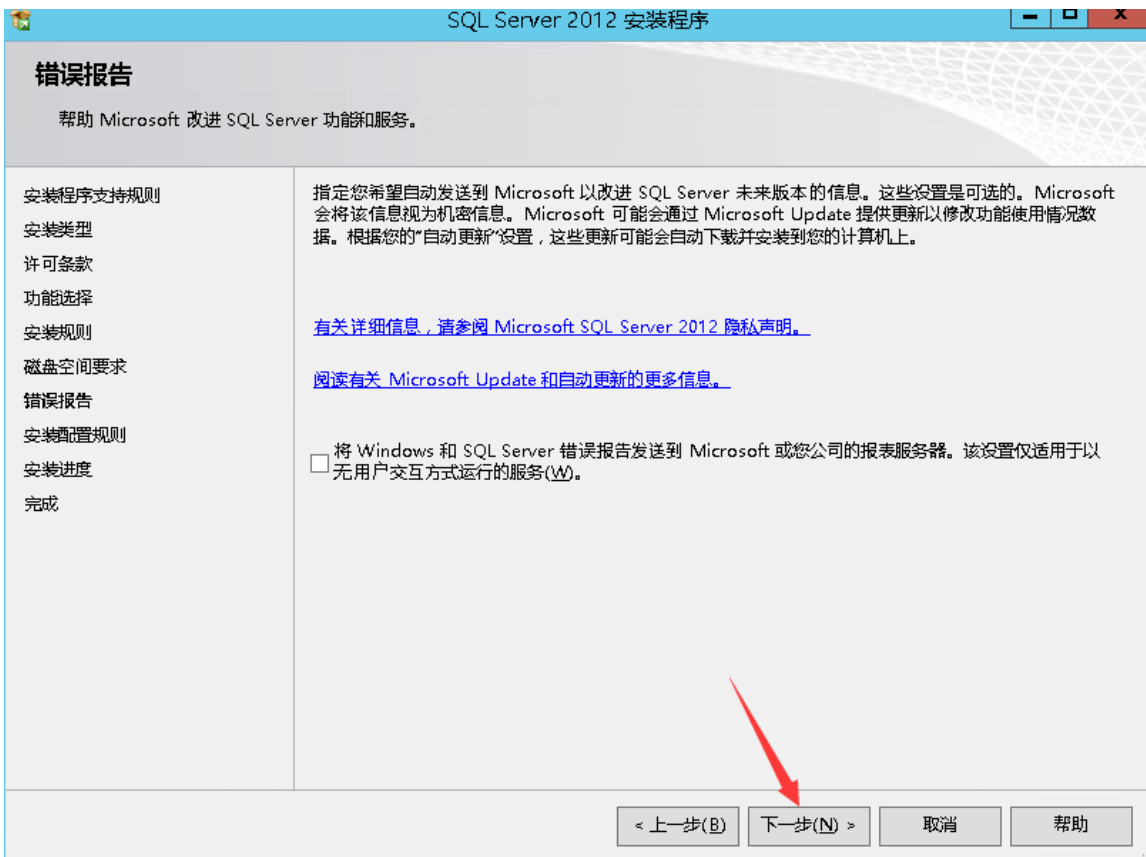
SQL Server 2012 安装程序

错误报告

帮助 Microsoft 改进 SQL Server 功能和服务。

安装程序支持规则
安装类型
许可条款
功能选择
安装规则
磁盘空间要求
错误报告
安装配置规则
安装进度
完成

指定您希望自动发送到 Microsoft 以改进 SQL Server 未来版本的信息。这些设置是可选的。Microsoft 会将该信息视为机密信息。Microsoft 可能会通过 Microsoft Update 提供更新以修改功能使用情况数据。根据您的"自动更新"设置，这些更新可能会自动下载并安装到您的计算机上。

有关详细信息，请参阅 Microsoft SQL Server 2012 隐私声明。

阅读有关 Microsoft Update 和自动更新的更多信息。

将 Windows 和 SQL Server 错误报告发送到 Microsoft 或您公司的报表服务器。该设置仅适用于以无用户交互方式运行的服务(W)。

< 上一步(B)
下一步(N) >
取消
帮助